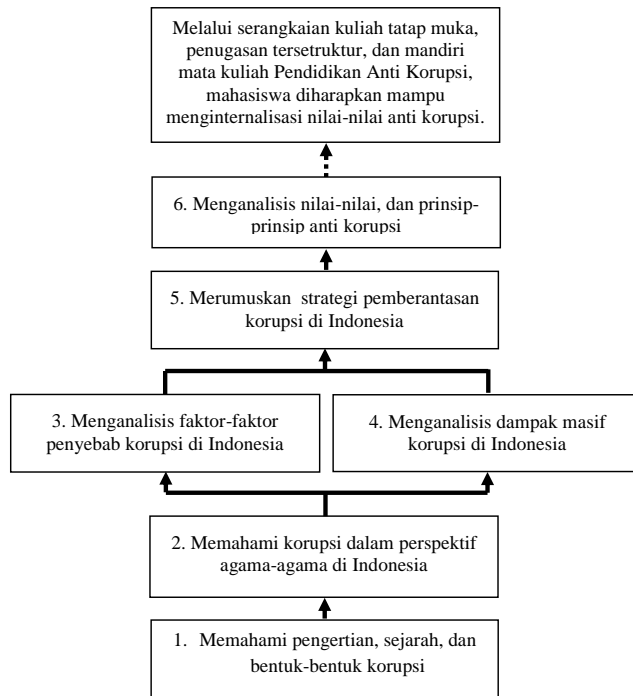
Melalui serangkaian kuliah tatap muka, penugasan tersetruktur, dan mandiri mata kuliah Pendidikan Anti Korupsi, mahasiswa diharapkan mampu menginternalisasi nilai-nilai anti korupsi.

6. Menganalisis nilai-nilai, dan prinsip-prinsip anti korupsi

5. Merumuskan strategi pemberantasan korupsi di Indonesia

3. Menganalisis faktor-faktor penyebab korupsi di Indonesia

4. Menganalisis dampak masif korupsi di Indonesia

2. Memahami korupsi dalam perspektif agama-agama di Indonesia

1. Memahami pengertian, sejarah, dan bentuk-bentuk korupsi